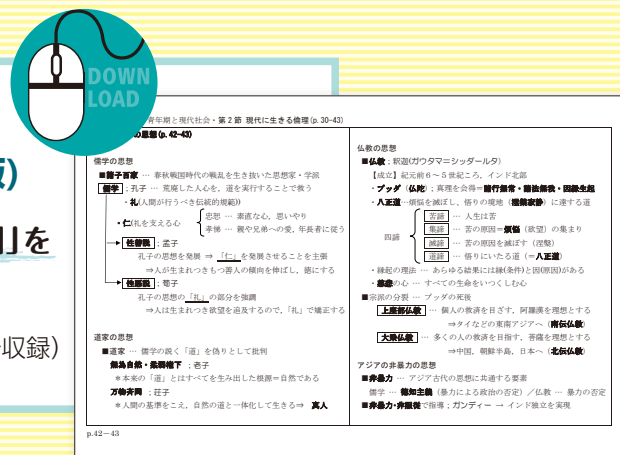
DOWN
LOAD

版)
」を
収録)

青年期と現代社会・第2節 現代に生きる倫理 (p. 30~43)
の思想 (p. 42~43)

儒学の思想
■諸子百家 … 春秋戦国時代の戦乱を生き抜いた思想家・学派
儒学:孔子 … 荒廃した人心を，道を実行することで救う
・礼(人間が行うべき伝統的規範)
・仁(礼を支える心)
忠恕 … 素直な心，思いやり
孝悌 … 親や兄弟への愛，年長者に従う
性善説:孟子
孔子の思想を発展 ⇒ 「仁」を発展させることを主張
⇒人が生まれつきもつ善人の傾向を伸ばし，徳にする
性悪説:荀子
孔子の思想の「礼」の部分を強調
⇒人は生まれつき欲望を追及するので，「礼」で矯正する

道家の思想
■道家 … 儒学の説く「道」を偽りとして批判
無為自然・柔弱謙下:老子
＊本来の「道」とはすべてを生み出した根源＝自然である
万物斉同:荘子
＊人間の基準をこえ，自然の道と一体化して生きる⇒ 真人

仏教の思想
■仏教:釈迦(ガウタマ=シッダールタ)
【成立】紀元前6~5世紀ころ，インド北部
・ブッダ(仏陀):真理を会得=諸行無常・諸法無我・一切皆苦
・八正道…煩悩を滅ぼし，悟りの境地(涅槃寂静)に達する道
四諦
苦諦 … 人生は苦
集諦 … 苦の原因=煩悩(欲望)の集まり
滅諦 … 苦の原因を滅ぼす(涅槃)
道諦 … 悟りにいたる道(=八正道)
・縁起の理法 … あらゆる結果には縁(条件)と因(原因)がある
・慈悲の心 … すべての生命をいつくしむ
■宗派の分裂 … ブッダの死後
上座部仏教 … 個人の救済を目ざす，阿羅漢を理想とする
⇒タイなどの東南アジアへ(南伝仏教)
大乗仏教 … 多くの人の救済を目指す，菩薩を理想とする
⇒中国，朝鮮半島，日本へ(北伝仏教)

アジアの非暴力の思想
■非暴力 … アジア古代の思想に共通する要素
儒学 … 徳知主義(暴力による政治の否定) ／仏教 … 暴力の否定
■非暴力・非服従で指導;ガンディー → インド独立を実現

p.42~43